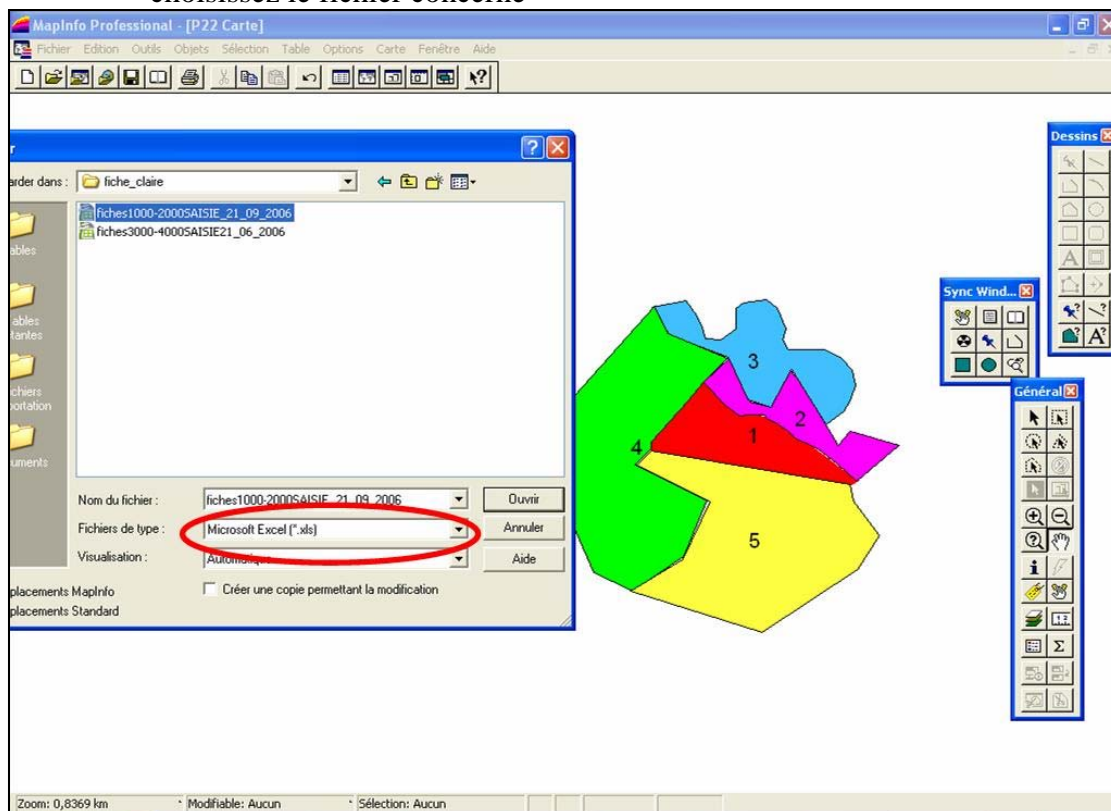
choisissez le fichier concerné

MapInfo Professional - [P22 Carte]

Fichier Edition Outils Objets Sélection Table Options Carte Fenêtre Aide

r

arder dans : fiche_claire

fiches1000-2000SAISIE_21_09_2006
fiches3000-4000SAISIE21_06_2006

ables

ables
tantes

chiers
portation

uments

Nom du fichier : fiches1000-2000SAISIE_21_09_2006

Fichiers de type : Microsoft Excel (*.xls)

Visualisation : Automatique

Ouvrir

Annuler

Aide

placements MapInfo
placements Standard

Créer une copie permettant la modification

3

2

1

4

5

Dessins

Sync Wind...

Général

Zoom: 0,8369 km

Modifiable: Aucun

Sélection: Aucun